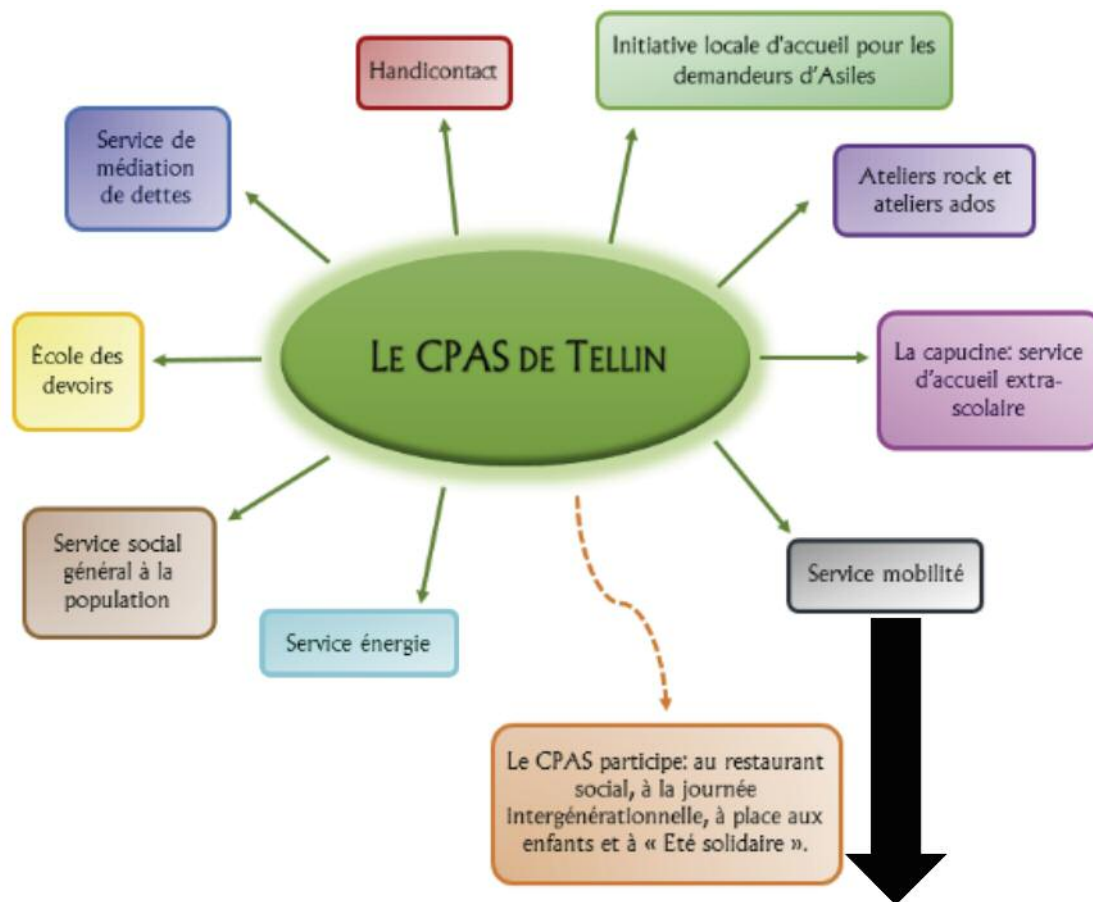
LE CPAS DE TELLIN

Handicontact

Initiative locale d'accueil pour les demandeurs d'Asiles

Service de médiation de dettes

Ateliers rock et ateliers ados

École des devoirs

La capucine: service d'accueil extrascolaire

Service social général à la population

Service énergie

Service mobilité

Le CPAS participe: au restaurant social, à la journée intergénérationnelle, à place aux enfants et à « Eté solidaire ».